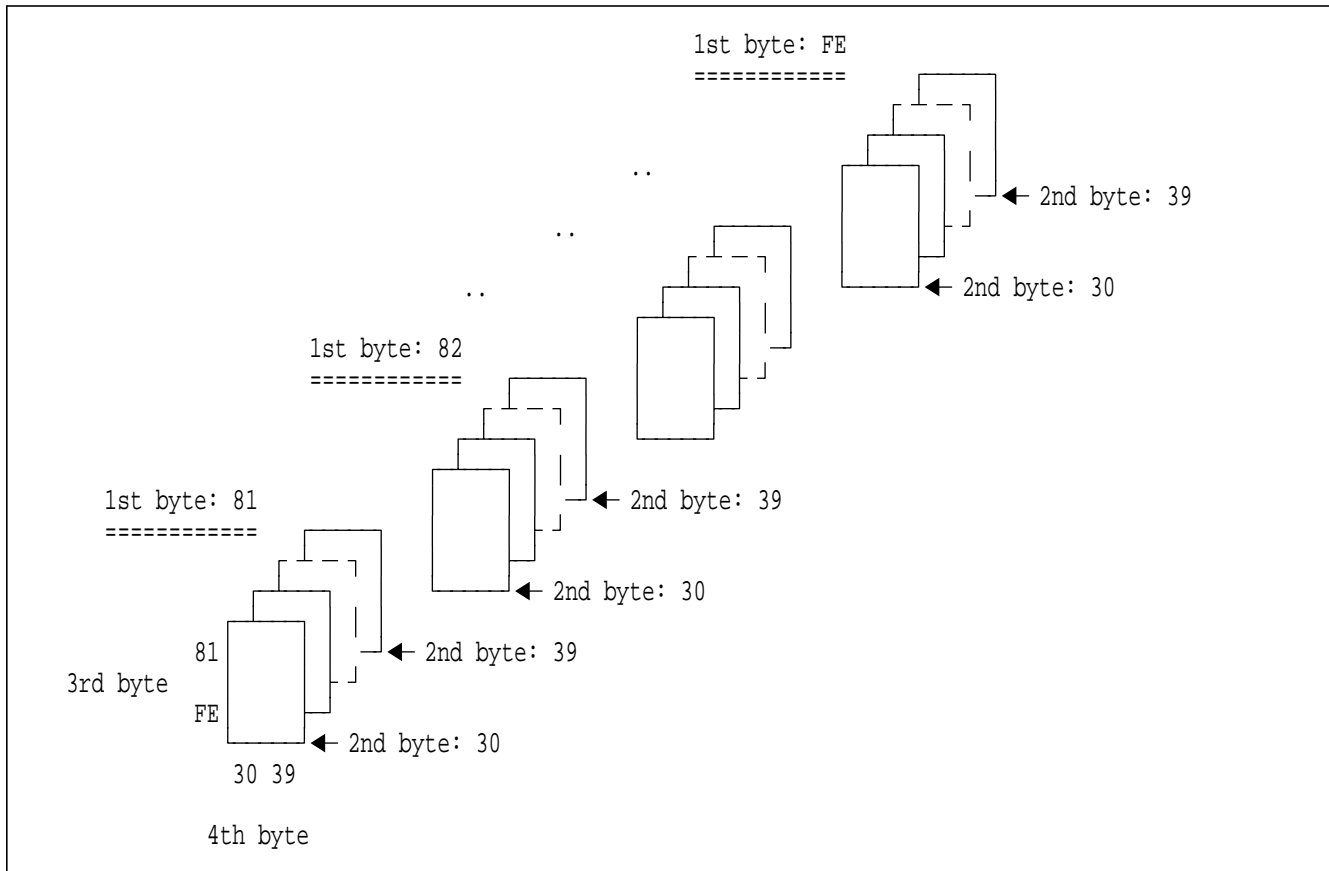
1st byte: FE
===========

2nd byte: 39

2nd byte: 30

..

..

..

1st byte: 82
===========

2nd byte: 39

2nd byte: 30

1st byte: 81
===========

2nd byte: 39

81

3rd byte

FE

2nd byte: 30

30 39

4th byte